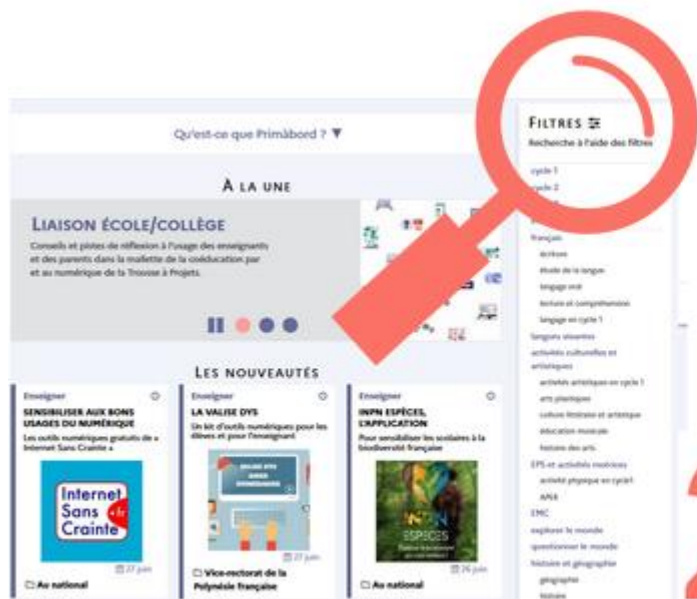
Qu'est-ce que Primàbord ? ▼

À LA UNE

LIAISON ÉCOLE/COLLÈGE

Conseils et pistes de réflexion à l'usage des enseignants et des parents dans la mallette de la coéducation par et au numérique de la Trousse à Projets.

LES NOUVEAUTÉS

Enseigner
SENSIBILISER AUX BONS USAGES DU NUMÉRIQUE
Les outils numériques gratuits de « Internet Sans Crainte ».
Internet Sans Crainte .fr
27 juin
Au national

Enseigner
LA VALISE DYS
Un kit d'outils numériques pour les élèves et pour l'enseignant
27 juin
Vice-rectorat de la Polynésie française

Enseigner
INPN ESPÈCES, L'APPLICATION
Pour sensibiliser les scolaires à la biodiversité française
ESPÈCES
26 juin
Au national

FILTRES
Recherche à l'aide des filtres
cycle 1
cycle 2
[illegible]
français
écriture
étude de la langue
langage oral
lecture et compréhension
langage en cycle 1
langues vivantes
activités culturelles et artistiques
activités artistiques en cycle 1
arts plastiques
culture littéraire et artistique
éducation musicale
histoire des arts
EPS et activités motrices
activité physique en cycle1
APSA
EMC
explorer le monde
questionner le monde
histoire et géographie
géographie
histoire